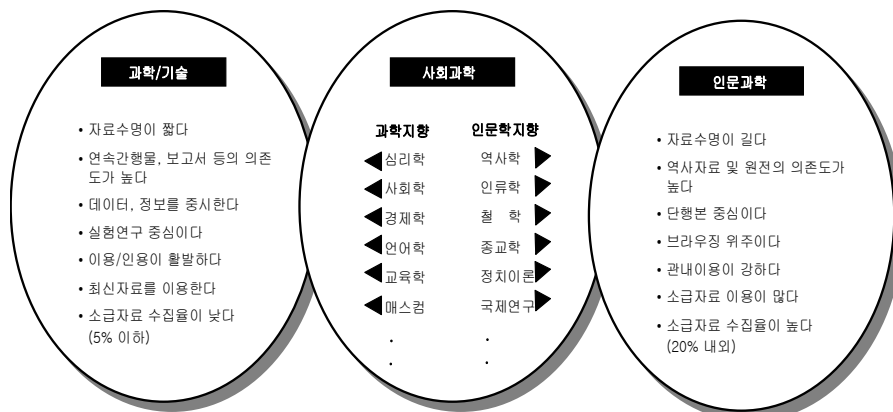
과학/기술

• 자료수명이 짧다
• 연속간행물, 보고서 등의 의존도가 높다
• 데이터, 정보를 중시한다
• 실험연구 중심이다
• 이용/인용이 활발하다
• 최신자료를 이용한다
• 소급자료 수집율이 낮다 (5% 이하)

사회과학

과학지향 인문학지향

심리학 역사학
사회학 인류학
경제학 철 학
언어학 종교학
교육학 정치이론
매스컴 국제연구
. .
. .

인문과학

• 자료수명이 길다
• 역사자료 및 원전의 의존도가 높다
• 단행본 중심이다
• 브라우징 위주이다
• 관내이용이 강하다
• 소급자료 이용이 많다
• 소급자료 수집율이 높다 (20% 내외)